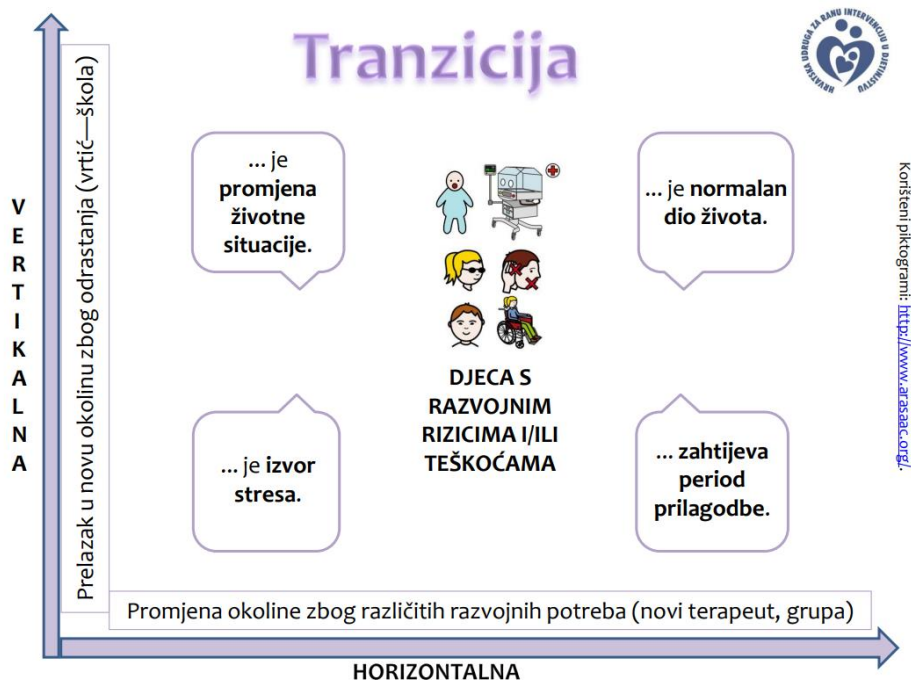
Tranzicija

HRVATSKA UDRUGA ZA RANU INTERVENCIJU U DJETINJSTVU

V
E
R
T
I
K
A
L
N
A

Prelazak u novu okolinu zbog odrastanja (vrtić—škola)

... je promjena životne situacije.

... je normalan dio života.

DJECA S RAZVOJNIM RIZICIMA I/ILI TEŠKOĆAMA

... je izvor stresa.

... zahtijeva period prilagodbe.

Korišteni piktogrami: http://www.arasaac.org/.

Promjena okoline zbog različitih razvojnih potreba (novi terapeut, grupa)

HORIZONTALNA